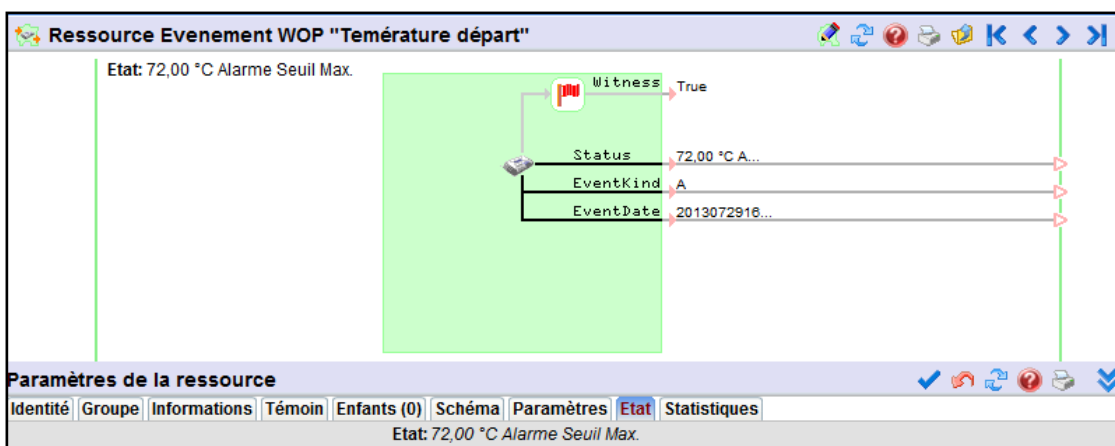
Ressource Evenement WOP "Temérature départ"

Etat: 72,00 °C Alarme Seuil Max.

Witness
True

Status
72,00 °C A...

EventKind
A

EventDate
2013072916...

Paramètres de la ressource

Identité | Groupe | Informations | Témoin | Enfants (0) | Schéma | Paramètres | Etat | Statistiques

Etat: 72,00 °C Alarme Seuil Max.